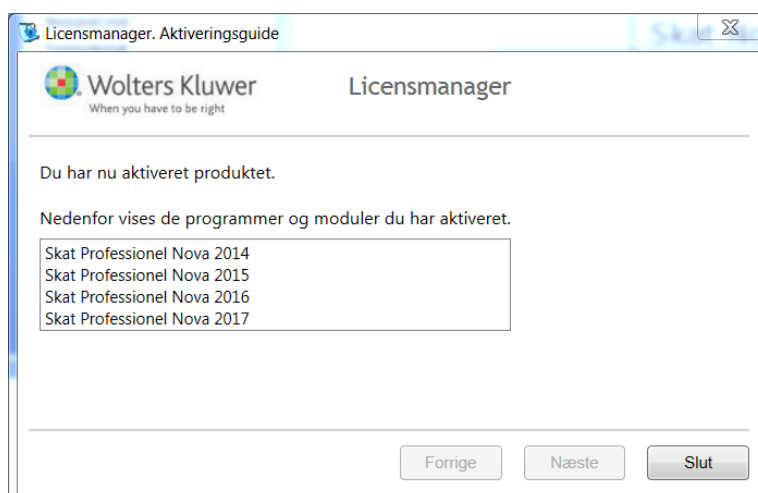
Licensmanager. Aktiveringsguide

Wolters Kluwer
When you have to be right

Licensmanager

Du har nu aktiveret produktet.

Nedenfor vises de programmer og moduler du har aktiveret.

Skat Professionel Nova 2014
Skat Professionel Nova 2015
Skat Professionel Nova 2016
Skat Professionel Nova 2017

Forrige
Næste
Slut